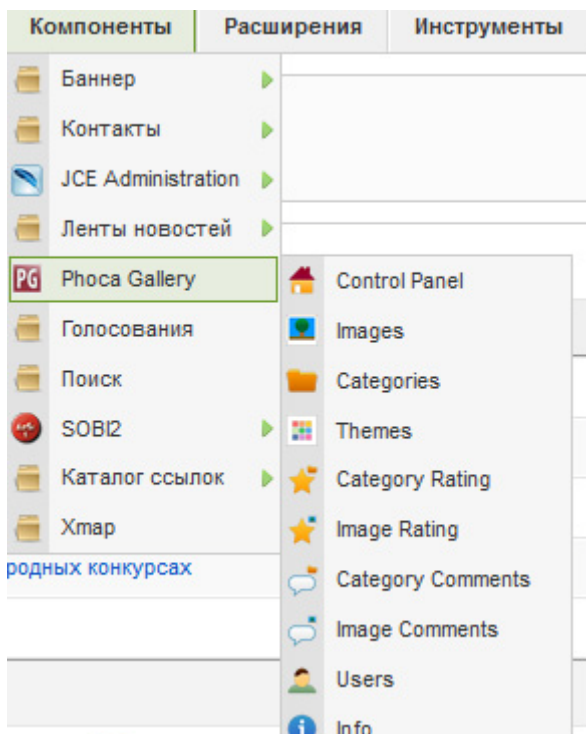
Компоненты | Расширения | Инструменты

Баннер
Контакты
JCE Administration
Ленты новостей
PG Phoca Gallery
Голосования
Поиск
SOBI2
Каталог ссылок
Xmap

родных конкурсах

Control Panel
Images
Categories
Themes
Category Rating
Image Rating
Category Comments
Image Comments
Users
Info